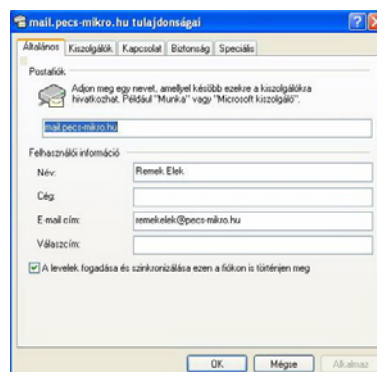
mail.pecs-mikro.hu tulajdonságai

?

X

Általános | Kiszolgálók | Kapcsolat | Biztonság | Speciális

Postafiók

Adjon meg egy nevet, amellyel később ezekre a kiszolgálókra hivatkozhat. Például "Munka" vagy "Microsoft kiszolgáló".

mail.pecs-mikro.hu

Felhasználói információ

Név: Remek Elek

Cég:

E-mail cím: remekelek@pecs-mikro.hu

Válaszcím:

A levelek fogadása és szinkronizálása ezen a fiókon is történjen meg

OK

Mégse

Alkalmaz